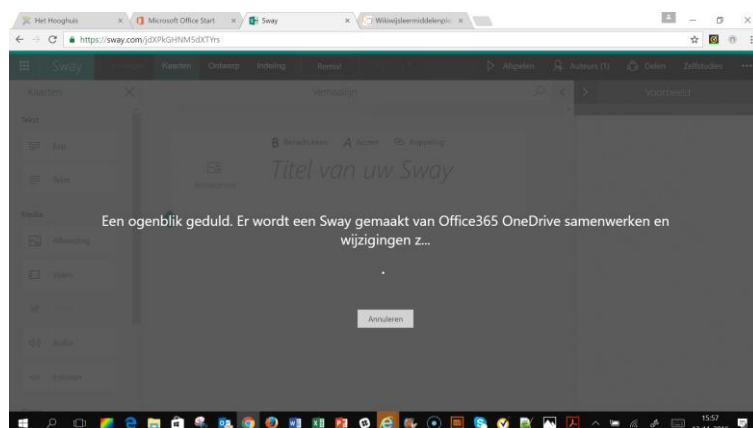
Het Hooghuis
Microsoft Office Start
Sway
Wikiwijsleermiddelenplein

https://sway.com/jdXPkGHNM5dXTYrs

Sway
Kaarten
Ontwerp
Indeling
Remix!
Afspelen
Auteurs (1)
Delen
Zelfstudies

Kaarten
Verhaallijn
Voorbeeld

Tekst
Kop
Tekst

Media
Afbeelding
Video
Audio
Insluiten

Achtergrond
Benadrukken
Accent
Koppeling
Titel van uw Sway

Een ogenblik geduld. Er wordt een Sway gemaakt van Office365 OneDrive samenwerken en wijzigingen z...

Annuleren

15:57